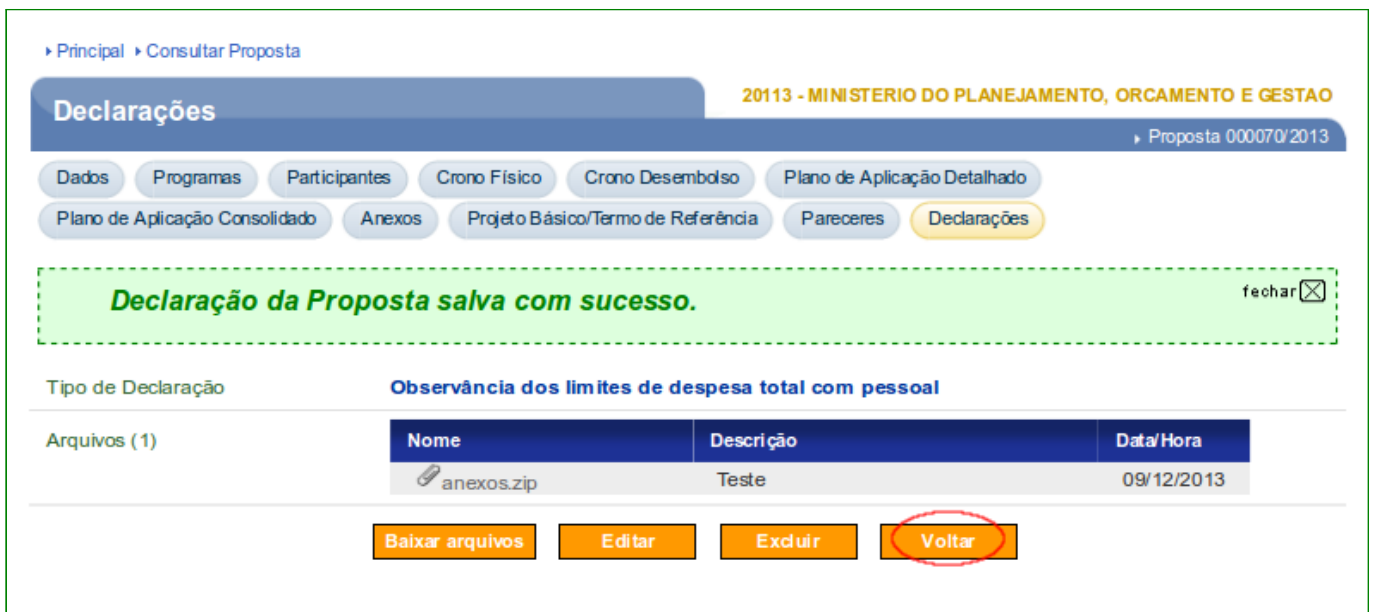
‣ Principal ‣ Consultar Proposta

Declarações

20113 - MINISTERIO DO PLANEJAMENTO, ORCAMENTO E GESTAO

‣ Proposta 000070/2013

Dados | Programas | Participantes | Crono Físico | Crono Desembolso | Plano de Aplicação Detalhado | Plano de Aplicação Consolidado | Anexos | Projeto Básico/Termo de Referência | Pareceres | Declarações

Declaração da Proposta salva com sucesso.

fechar

Tipo de Declaração — Observância dos limites de despesa total com pessoal

Arquivos (1)

| Nome | Descrição | Data/Hora |
|---|---|---|
| anexos.zip | Teste | 09/12/2013 |

Baixar arquivos | Editar | Excluir | Voltar